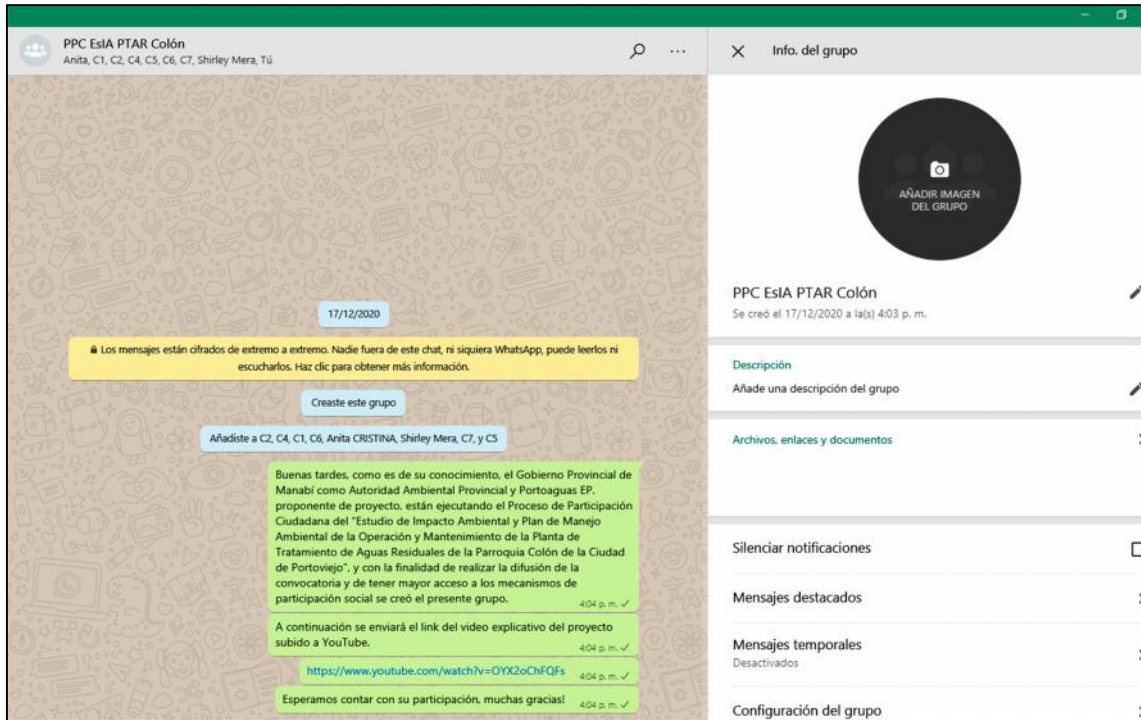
PPC EsIA PTAR Colón
Anita, C1, C2, C4, C5, C6, C7, Shirley Mera, Tú

17/12/2020

Los mensajes están cifrados de extremo a extremo. Nadie fuera de este chat, ni siquiera WhatsApp, puede leerlos ni escucharlos. Haz clic para obtener más información.

Creaste este grupo

Añadiste a C2, C4, C1, C6, Anita CRISTINA, Shirley Mera, C7, y C5

Buenas tardes, como es de su conocimiento, el Gobierno Provincial de Manabí como Autoridad Ambiental Provincial y Portoaguas EP. proponente de proyecto, están ejecutando el Proceso de Participación Ciudadana del "Estudio de Impacto Ambiental y Plan de Manejo Ambiental de la Operación y Mantenimiento de la Planta de Tratamiento de Aguas Residuales de la Parroquia Colón de la Ciudad de Portoviejo", y con la finalidad de realizar la difusión de la convocatoria y de tener mayor acceso a los mecanismos de participación social se creó el presente grupo. 4:04 p. m.

A continuación se enviará el link del video explicativo del proyecto subido a YouTube. 4:04 p. m.

https://www.youtube.com/watch?v=OYX2oChFQFs 4:04 p. m.

Esperamos contar con su participación, muchas gracias! 4:04 p. m.

Info. del grupo

AÑADIR IMAGEN DEL GRUPO

PPC EsIA PTAR Colón
Se creó el 17/12/2020 a la(s) 4:03 p. m.

Descripción
Añade una descripción del grupo

Archivos, enlaces y documentos

Silenciar notificaciones

Mensajes destacados

Mensajes temporales
Desactivados

Configuración del grupo